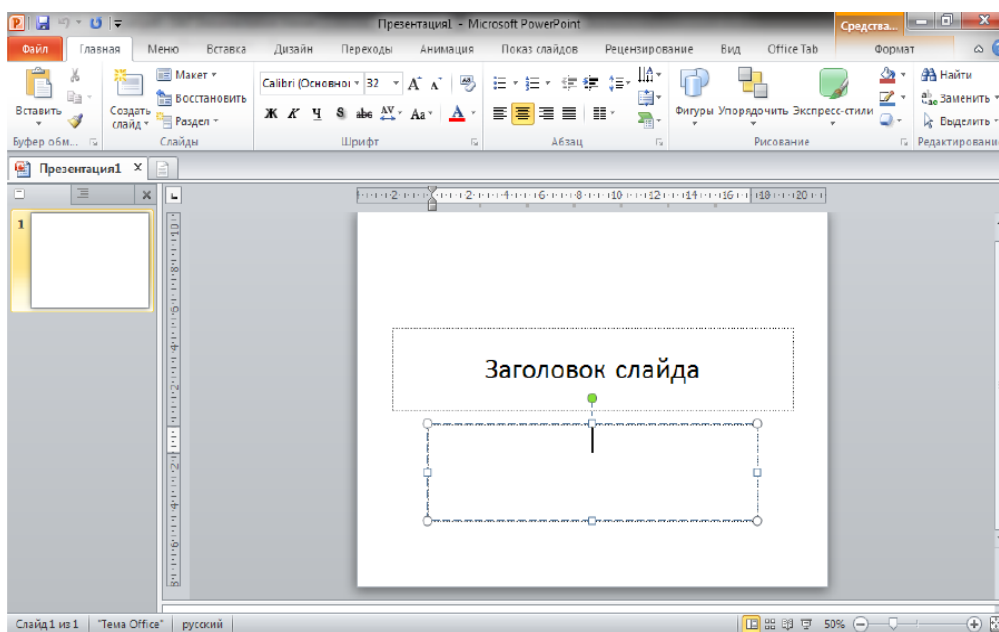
Презентация1 - Microsoft PowerPoint
Средства...
Файл Главная Меню Вставка Дизайн Переходы Анимация Показ слайдов Рецензирование Вид Office Tab Формат

Вставить
Буфер обм...
Создать слайд
Макет
Восстановить
Раздел
Слайды
Calibri (Основно 32
Ж К Ч S abe AV Aa A
Шрифт
Абзац
Фигуры Упорядочить Экспресс-стили
Рисование
Найти
Заменить
Выделить
Редактирование

Презентация1 ×

1

2 1 2 4 6 8 10 12 14 16 18 20

Заголовок слайда

Слайд 1 из 1 "Тема Office" русский 50%